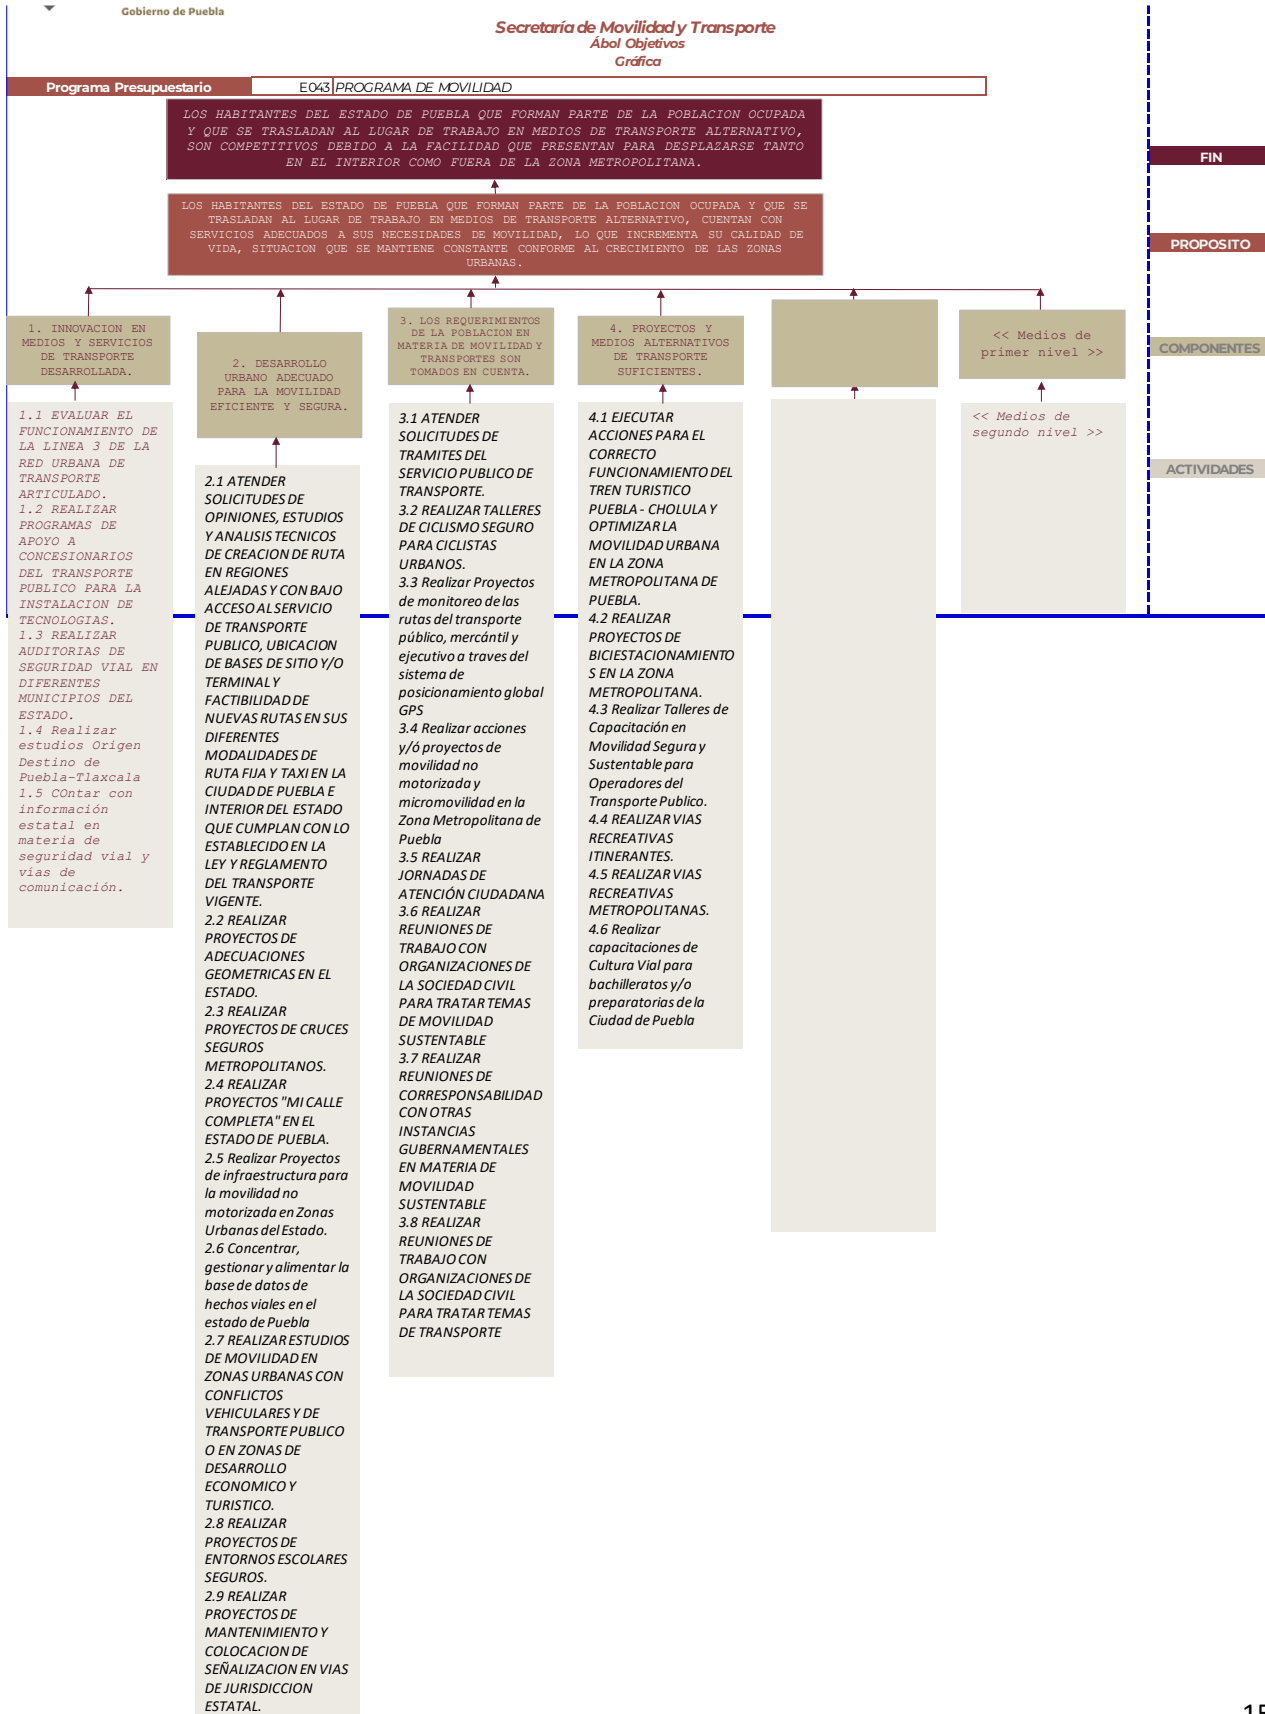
Gobierno de Puebla

Secretaría de Movilidad y Transporte
Ábol Objetivos
Gráfica

| Programa Presupuestario | E043 | PROGRAMA DE MOVILIDAD |
|---|---|---|

LOS HABITANTES DEL ESTADO DE PUEBLA QUE FORMAN PARTE DE LA POBLACION OCUPADA Y QUE SE TRASLADAN AL LUGAR DE TRABAJO EN MEDIOS DE TRANSPORTE ALTERNATIVO, SON COMPETITIVOS DEBIDO A LA FACILIDAD QUE PRESENTAN PARA DESPLAZARSE TANTO EN EL INTERIOR COMO FUERA DE LA ZONA METROPOLITANA.

FIN

LOS HABITANTES DEL ESTADO DE PUEBLA QUE FORMAN PARTE DE LA POBLACION OCUPADA Y QUE SE TRASLADAN AL LUGAR DE TRABAJO EN MEDIOS DE TRANSPORTE ALTERNATIVO, CUENTAN CON SERVICIOS ADECUADOS A SUS NECESIDADES DE MOVILIDAD, LO QUE INCREMENTA SU CALIDAD DE VIDA, SITUACION QUE SE MANTIENE CONSTANTE CONFORME AL CRECIMIENTO DE LAS ZONAS URBANAS.

PROPOSITO

1. INNOVACION EN MEDIOS Y SERVICIOS DE TRANSPORTE DESARROLLADA.

2. DESARROLLO URBANO ADECUADO PARA LA MOVILIDAD EFICIENTE Y SEGURA.

3. LOS REQUERIMIENTOS DE LA POBLACION EN MATERIA DE MOVILIDAD Y TRANSPORTES SON TOMADOS EN CUENTA.

4. PROYECTOS Y MEDIOS ALTERNATIVOS DE TRANSPORTE SUFICIENTES.

<< Medios de primer nivel >>

COMPONENTES

1.1 EVALUAR EL FUNCIONAMIENTO DE LA LINEA 3 DE LA RED URBANA DE TRANSPORTE ARTICULADO.
1.2 REALIZAR PROGRAMAS DE APOYO A CONCESIONARIOS DEL TRANSPORTE PUBLICO PARA LA INSTALACION DE TECNOLOGIAS.
1.3 REALIZAR AUDITORIAS DE SEGURIDAD VIAL EN DIFERENTES MUNICIPIOS DEL ESTADO.
1.4 Realizar estudios Origen Destino de Puebla-Tlaxcala
1.5 COntar con información estatal en materia de seguridad vial y vías de comunicación.

2.1 ATENDER SOLICITUDES DE OPINIONES, ESTUDIOS Y ANALISIS TECNICOS DE CREACION DE RUTA EN REGIONES ALEJADAS Y CON BAJO ACCESO AL SERVICIO DE TRANSPORTE PUBLICO, UBICACION DE BASES DE SITIO Y/O TERMINAL Y FACTIBILIDAD DE NUEVAS RUTAS EN SUS DIFERENTES MODALIDADES DE RUTA FIJA Y TAXI EN LA CIUDAD DE PUEBLA E INTERIOR DEL ESTADO QUE CUMPLAN CON LO ESTABLECIDO EN LA LEY Y REGLAMENTO DEL TRANSPORTE VIGENTE.
2.2 REALIZAR PROYECTOS DE ADECUACIONES GEOMETRICAS EN EL ESTADO.
2.3 REALIZAR PROYECTOS DE CRUCES SEGUROS METROPOLITANOS.
2.4 REALIZAR PROYECTOS "MI CALLE COMPLETA" EN EL ESTADO DE PUEBLA.
2.5 Realizar Proyectos de infraestructura para la movilidad no motorizada en Zonas Urbanas del Estado.
2.6 Concentrar, gestionar y alimentar la base de datos de hechos viales en el estado de Puebla
2.7 REALIZAR ESTUDIOS DE MOVILIDAD EN ZONAS URBANAS CON CONFLICTOS VEHICULARES Y DE TRANSPORTE PUBLICO O EN ZONAS DE DESARROLLO ECONOMICO Y TURISTICO.
2.8 REALIZAR PROYECTOS DE ENTORNOS ESCOLARES SEGUROS.
2.9 REALIZAR PROYECTOS DE MANTENIMIENTO Y COLOCACION DE SEÑALIZACION EN VIAS DE JURISDICCION ESTATAL.

3.1 ATENDER SOLICITUDES DE TRAMITES DEL SERVICIO PUBLICO DE TRANSPORTE.
3.2 REALIZAR TALLERES DE CICLISMO SEGURO PARA CICLISTAS URBANOS.
3.3 Realizar Proyectos de monitoreo de las rutas del transporte público, mercántil y ejecutivo a traves del sistema de posicionamiento global GPS
3.4 Realizar acciones y/ó proyectos de movilidad no motorizada y micromovilidad en la Zona Metropolitana de Puebla
3.5 REALIZAR JORNADAS DE ATENCIÓN CIUDADANA
3.6 REALIZAR REUNIONES DE TRABAJO CON ORGANIZACIONES DE LA SOCIEDAD CIVIL PARA TRATAR TEMAS DE MOVILIDAD SUSTENTABLE
3.7 REALIZAR REUNIONES DE CORRESPONSABILIDAD CON OTRAS INSTANCIAS GUBERNAMENTALES EN MATERIA DE MOVILIDAD SUSTENTABLE
3.8 REALIZAR REUNIONES DE TRABAJO CON ORGANIZACIONES DE LA SOCIEDAD CIVIL PARA TRATAR TEMAS DE TRANSPORTE

4.1 EJECUTAR ACCIONES PARA EL CORRECTO FUNCIONAMIENTO DEL TREN TURISTICO PUEBLA - CHOLULA Y OPTIMIZAR LA MOVILIDAD URBANA EN LA ZONA METROPOLITANA DE PUEBLA.
4.2 REALIZAR PROYECTOS DE BICIESTACIONAMIENTOS EN LA ZONA METROPOLITANA.
4.3 Realizar Talleres de Capacitación en Movilidad Segura y Sustentable para Operadores del Transporte Publico.
4.4 REALIZAR VIAS RECREATIVAS ITINERANTES.
4.5 REALIZAR VIAS RECREATIVAS METROPOLITANAS.
4.6 Realizar capacitaciones de Cultura Vial para bachilleratos y/o preparatorias de la Ciudad de Puebla

<< Medios de segundo nivel >>

ACTIVIDADES

1 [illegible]